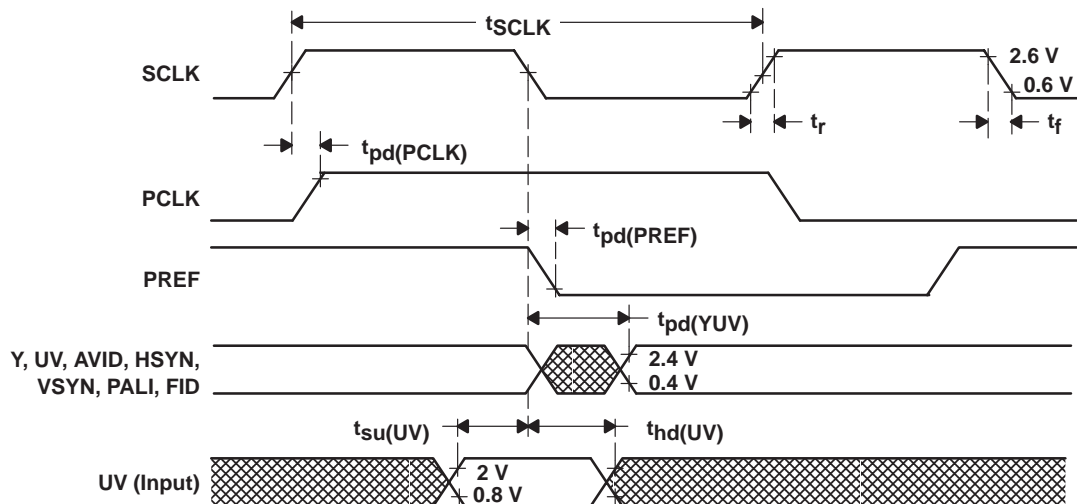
$t_{SCLK}$

SCLK

2.6 V

0.6 V

$t_r$

$t_f$

$t_{pd(PCLK)}$

PCLK

$t_{pd(PREF)}$

PREF

$t_{pd(YUV)}$

Y, UV, AVID, HSYN, VSYN, PALI, FID

2.4 V

0.4 V

$t_{su(UV)}$

$t_{hd(UV)}$

UV (Input)

2 V

0.8 V